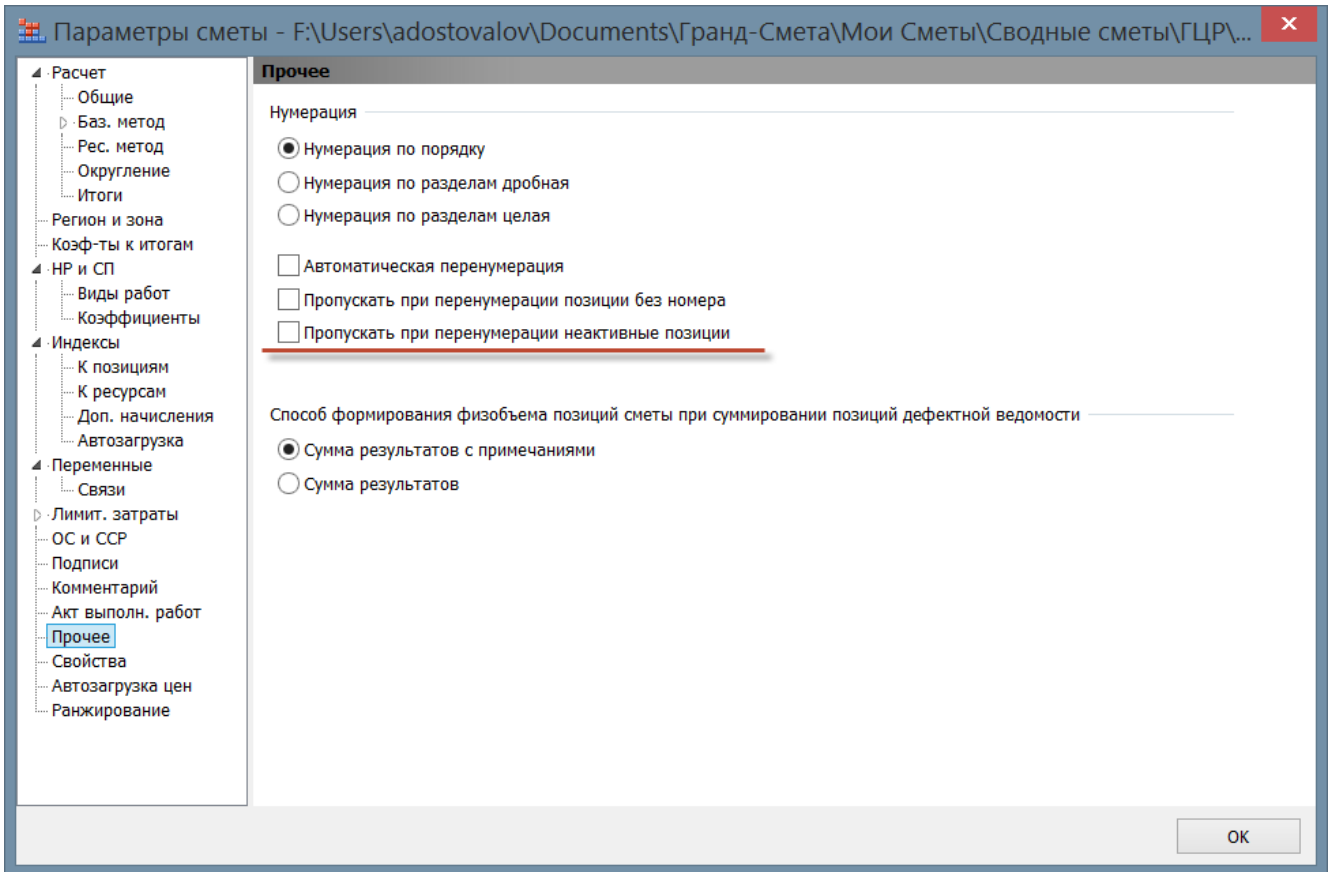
Параметры сметы - F:\Users\adostovalov\Documents\Гранд-Смета\Мои Сметы\Сводные сметы\ГЦР\...

Расчет
Общие
Баз. метод
Рес. метод
Округление
Итоги
Регион и зона
Коэф-ты к итогам
НР и СП
Виды работ
Коэффициенты
Индексы
К позициям
К ресурсам
Доп. начисления
Автозагрузка
Переменные
Связи
Лимит. затраты
ОС и ССР
Подписи
Комментарий
Акт выполн. работ
Прочее
Свойства
Автозагрузка цен
Ранжирование

Прочее

Нумерация

Нумерация по порядку
Нумерация по разделам дробная
Нумерация по разделам целая

Автоматическая перенумерация
Пропускать при перенумерации позиции без номера
Пропускать при перенумерации неактивные позиции

Способ формирования физобъема позиций сметы при суммировании позиций дефектной ведомости

Сумма результатов с примечаниями
Сумма результатов

OK